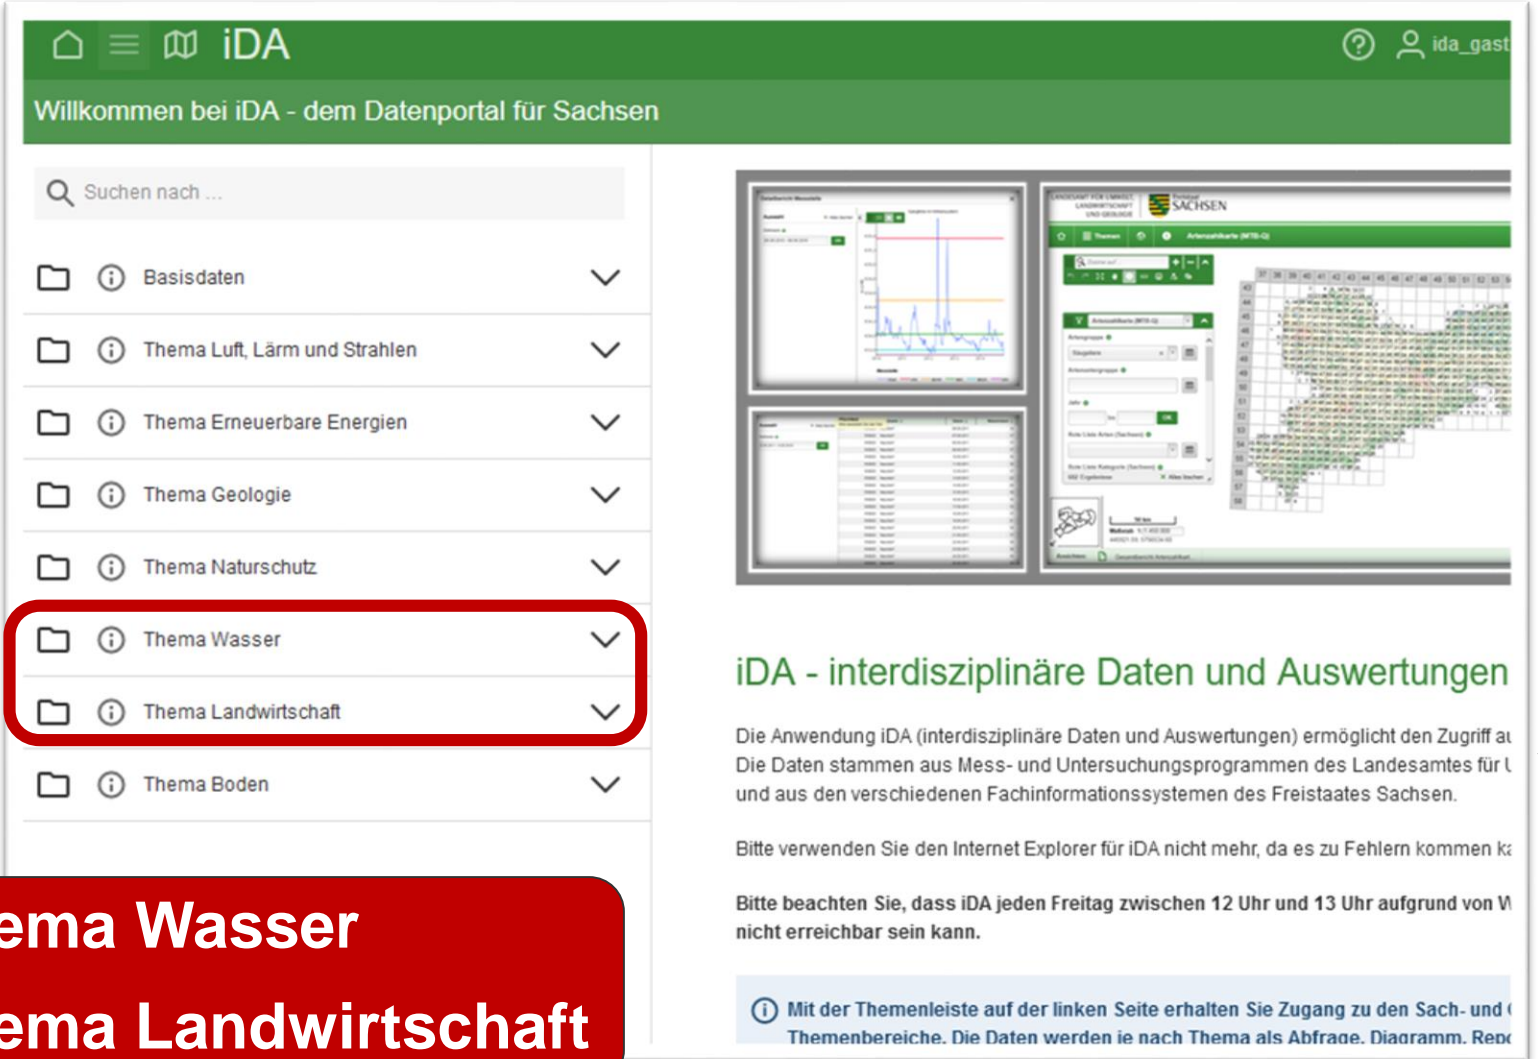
iDA

ida_gast

Willkommen bei iDA - dem Datenportal für Sachsen

Suchen nach ...

Basisdaten

Thema Luft, Lärm und Strahlen

Thema Erneuerbare Energien

Thema Geologie

Thema Naturschutz

Thema Wasser

Thema Landwirtschaft

Thema Boden

ema Wasser

ema Landwirtschaft

SACHSEN

iDA - interdisziplinäre Daten und Auswertungen

Die Anwendung iDA (interdisziplinäre Daten und Auswertungen) ermöglicht den Zugriff a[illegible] Die Daten stammen aus Mess- und Untersuchungsprogrammen des Landesamtes für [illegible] und aus den verschiedenen Fachinformationssystemen des Freistaates Sachsen.

Bitte verwenden Sie den Internet Explorer für iDA nicht mehr, da es zu Fehlern kommen k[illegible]

Bitte beachten Sie, dass iDA jeden Freitag zwischen 12 Uhr und 13 Uhr aufgrund von W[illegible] nicht erreichbar sein kann.

Mit der Themenleiste auf der linken Seite erhalten Sie Zugang zu den Sach- und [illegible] Themenbereiche. Die Daten werden je nach Thema als Abfrage, Diagramm, Rep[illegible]